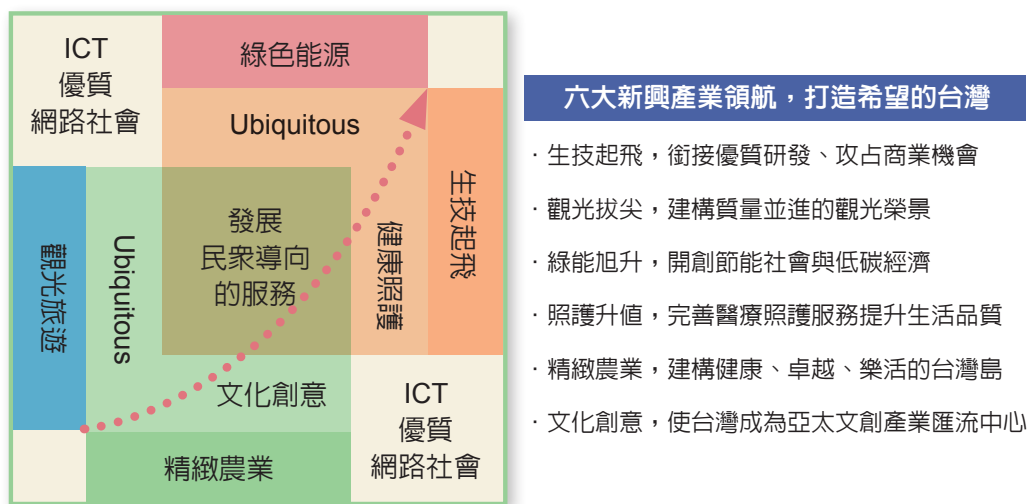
ICT
優質
網路社會

綠色能源

Ubiquitous

生技起飛

觀光旅遊

Ubiquitous

發展
民眾導向
的服務

健康照護

文化創意

ICT
優質
網路社會

精緻農業

六大新興產業領航，打造希望的台灣

· 生技起飛，銜接優質研發、攻占商業機會

· 觀光拔尖，建構質量並進的觀光榮景

· 綠能旭升，開創節能社會與低碳經濟

· 照護升值，完善醫療照護服務提升生活品質

· 精緻農業，建構健康、卓越、樂活的台灣島

· 文化創意，使台灣成為亞太文創產業匯流中心